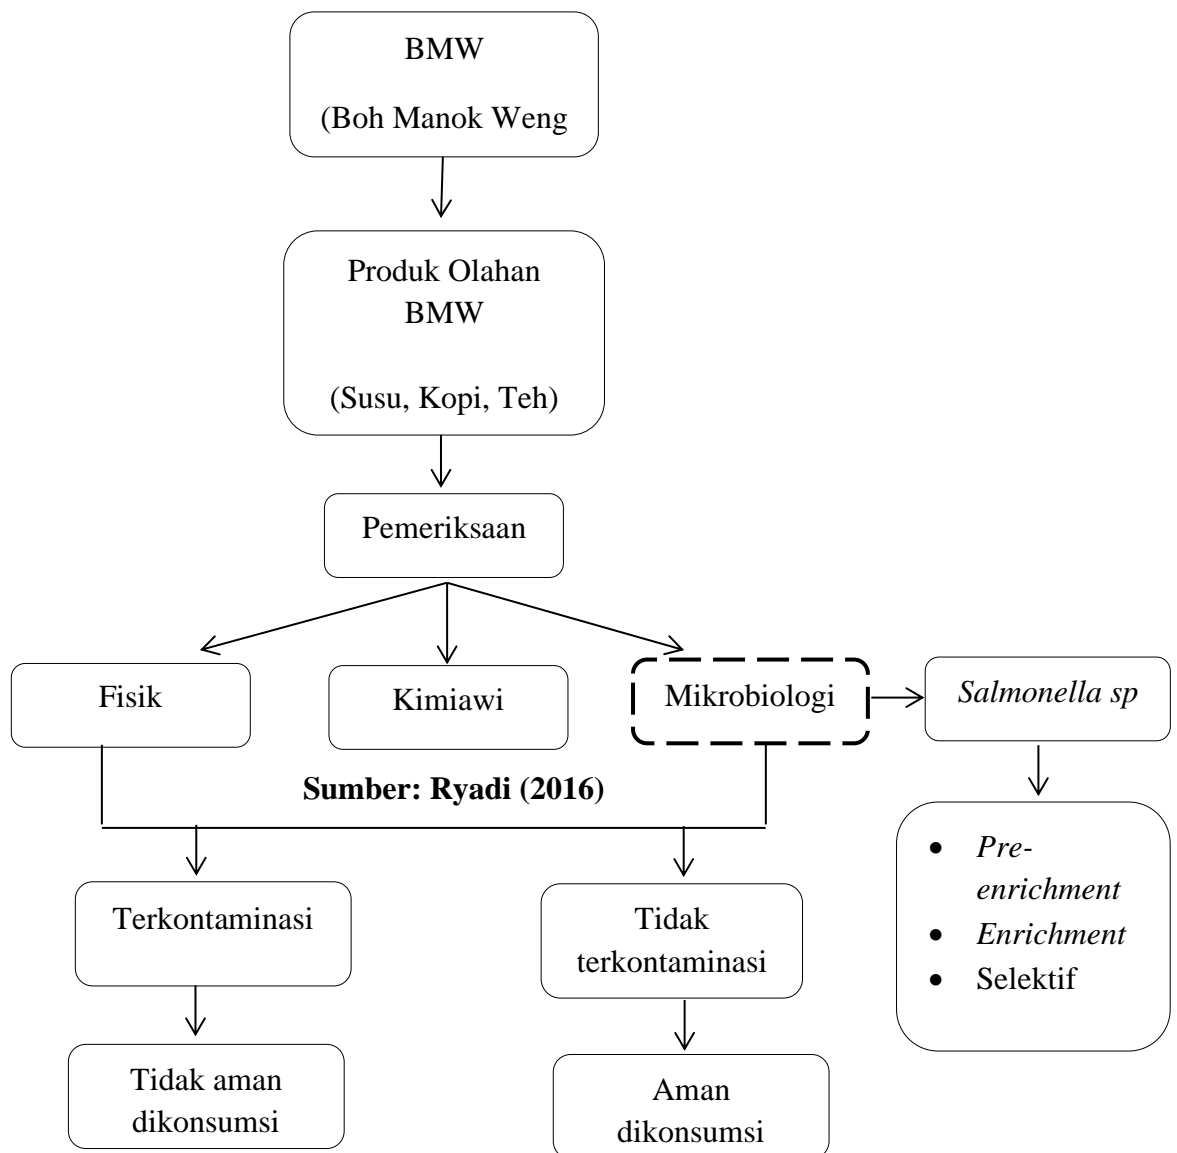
BMW

(Boh Manok Weng

Produk Olahan BMW

(Susu, Kopi, Teh)

Pemeriksaan

Fisik

Kimiawi

Mikrobiologi

*Salmonella sp*

Sumber: Ryadi (2016)

- *Pre-enrichment*
- *Enrichment*
- Selektif

Terkontaminasi

Tidak terkontaminasi

Tidak aman dikonsumsi

Aman dikonsumsi